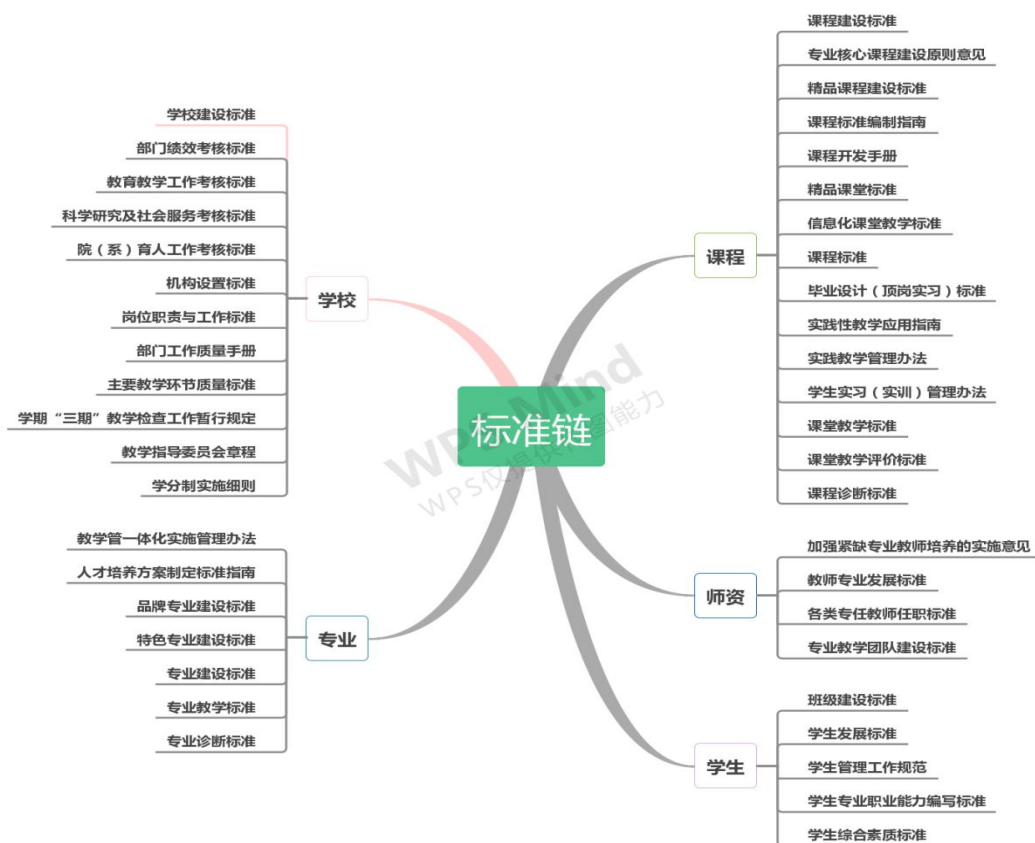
标准链

学校
学校建设标准
部门绩效考核标准
教育教学工作考核标准
科学研究及社会服务考核标准
院（系）育人工作考核标准
机构设置标准
岗位职责与工作标准
部门工作质量手册
主要教学环节质量标准
学期“三期”教学检查工作暂行规定
教学指导委员会章程
学分制实施细则

专业
教学管一体化实施管理办法
人才培养方案制定标准指南
品牌专业建设标准
特色专业建设标准
专业建设标准
专业教学标准
专业诊断标准

课程
课程建设标准
专业核心课程建设原则意见
精品课程建设标准
课程标准编制指南
课程开发手册
精品课堂标准
信息化课堂教学标准
课程标准
毕业设计（顶岗实习）标准
实践性教学应用指南
实践教学管理办法
学生实习（实训）管理办法
课堂教学标准
课堂教学评价标准
课程诊断标准

师资
加强紧缺专业教师培养的实施意见
教师专业发展标准
各类专任教师任职标准
专业教学团队建设标准

学生
班级建设标准
学生发展标准
学生管理工作规范
学生专业职业能力编写标准
学生综合素质标准

WPS Mind
WPS仅提供绘图能力